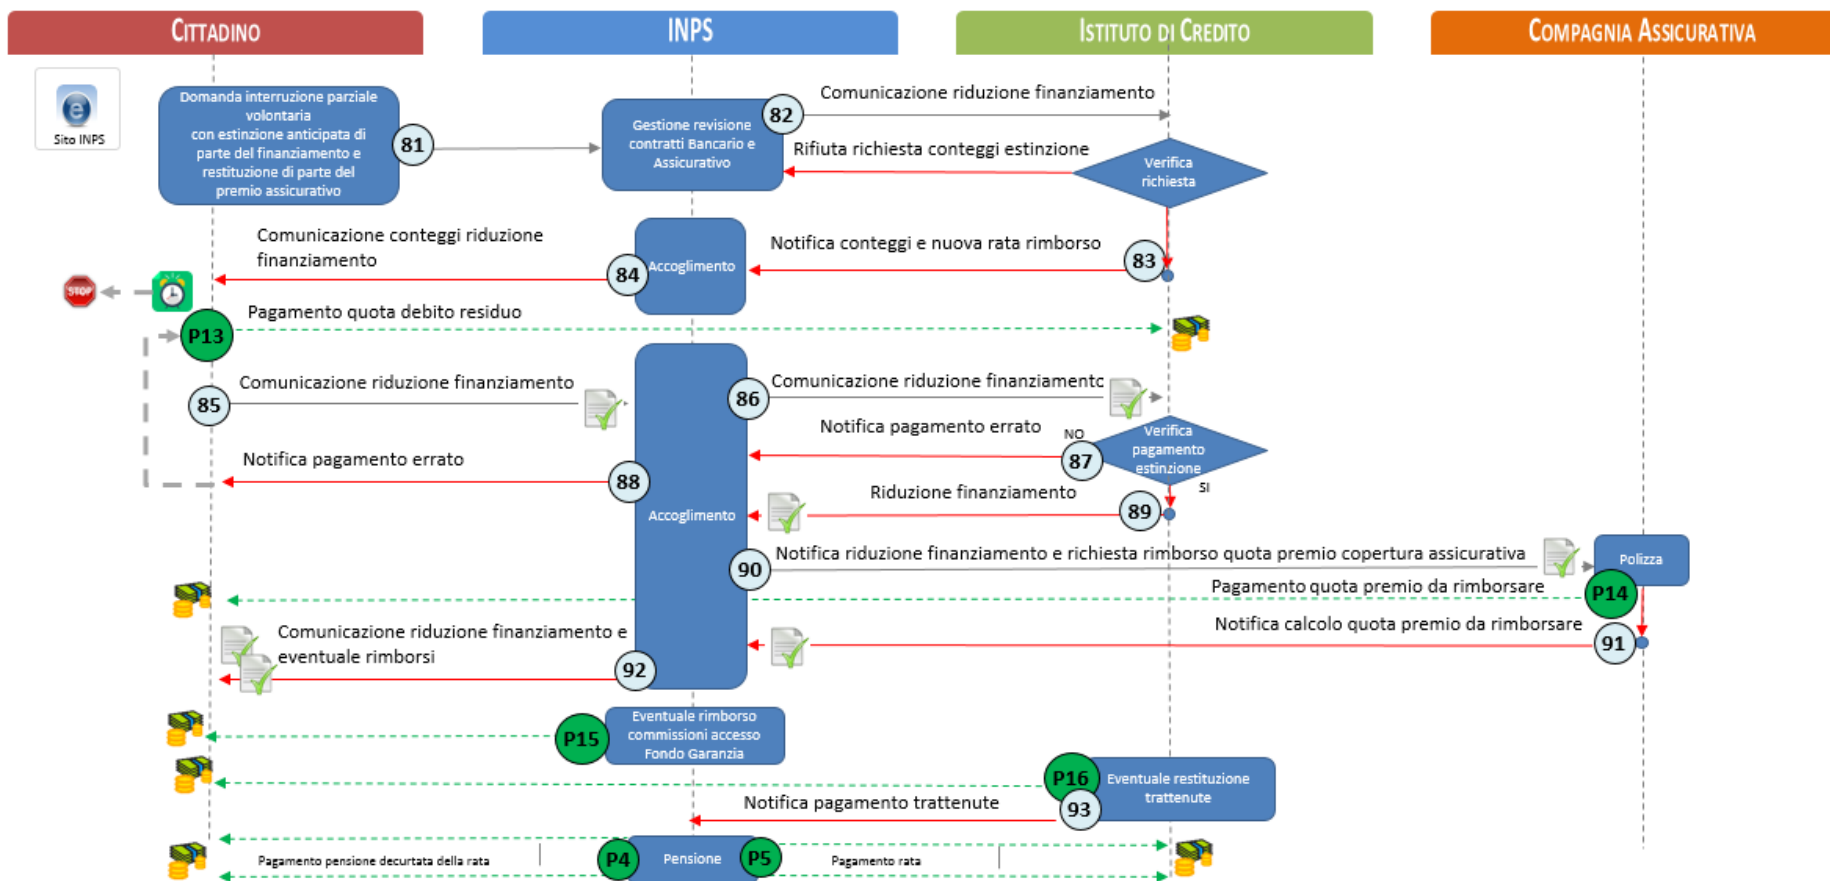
CITTADINO

INPS

ISTITUTO DI CREDITO

COMPAGNIA ASSICURATIVA

Sito INPS

Domanda interruzione parziale volontaria con estinzione anticipata di parte del finanziamento e restituzione di parte del premio assicurativo

81

Gestione revisione contratti Bancario e Assicurativo

82

Comunicazione riduzione finanziamento

Rifiuta richiesta conteggi estinzione

Verifica richiesta

Comunicazione conteggi riduzione finanziamento

84

Accoglimento

Notifica conteggi e nuova rata rimborso

83

STOP

P13

Pagamento quota debito residuo

Comunicazione riduzione finanziamento

85

86

Comunicazione riduzione finanziamento

Notifica pagamento errato

NO

Verifica pagamento estinzione

87

Notifica pagamento errato

88

Accoglimento

Riduzione finanziamento

SI

89

Notifica riduzione finanziamento e richiesta rimborso quota premio copertura assicurativa

90

Polizza

Pagamento quota premio da rimborsare

P14

Comunicazione riduzione finanziamento e eventuale rimborsi

Notifica calcolo quota premio da rimborsare

91

92

P15

Eventuale rimborso commissioni accesso Fondo Garanzia

P16

Eventuale restituzione trattenute

93

Notifica pagamento trattenute

Pagamento pensione decurtata della rata

P4

Pensione

P5

Pagamento rata